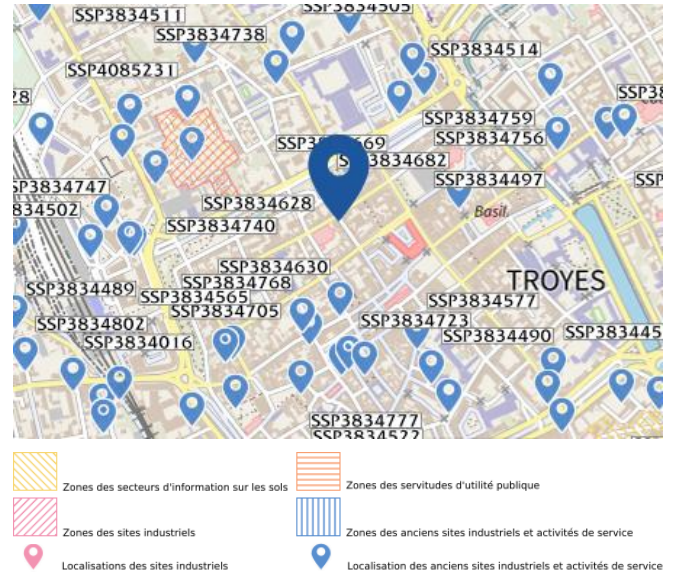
SSP3834511
SSP3834505
SSP3834738
SSP3834514
SSP4085231
28
SSP3834759
SSP
SSP3834756
SSP3834669
SSP3834682
SSP3834747
SSP3834497
SSP
834502
SSP3834628
Basil
SSP3834740
TROYES
SSP3834630
SSP3834768
SSP3834489
SSP3834565
SSP3834577
SSP3834705
SSP3834723
SSP3834802
SSP3834490
SSP383445
SSP3834016
SSP3834777
SSP3834522

Zones des secteurs d'information sur les sols
Zones des servitudes d'utilité publique
Zones des sites industriels
Zones des anciens sites industriels et activités de service
Localisations des sites industriels
Localisation des anciens sites industriels et activités de service